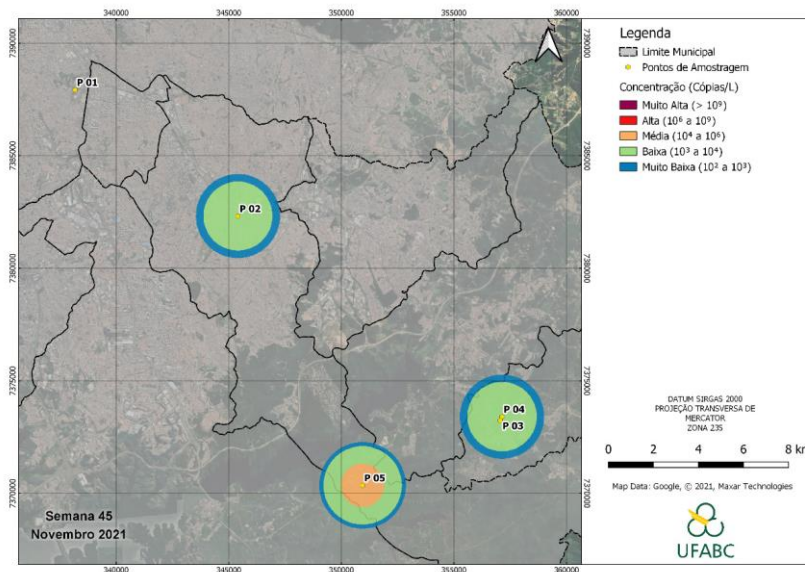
340000 345000 350000 355000 360000

7390000 7385000 7380000 7375000 7370000

P 01

P 02

P 04
P 03

P 05

Semana 45
Novembro 2021

340000 345000 350000 355000 360000

Legenda
Limite Municipal
Pontos de Amostragem
Concentração (Cópias/L)
Muito Alta (> $10^9$)
Alta ($10^6$ a $10^9$)
Média ($10^4$ a $10^6$)
Baixa ($10^3$ a $10^4$)
Muito Baixa ($10^2$ a $10^3$)

7390000 7385000 7380000 7375000 7370000

DATUM SIRGAS 2000
PROJEÇÃO TRANSVERSA DE MERCATOR
ZONA 23S

0 2 4 6 8 km

Map Data: Google, © 2021, Maxar Technologies

UFABC